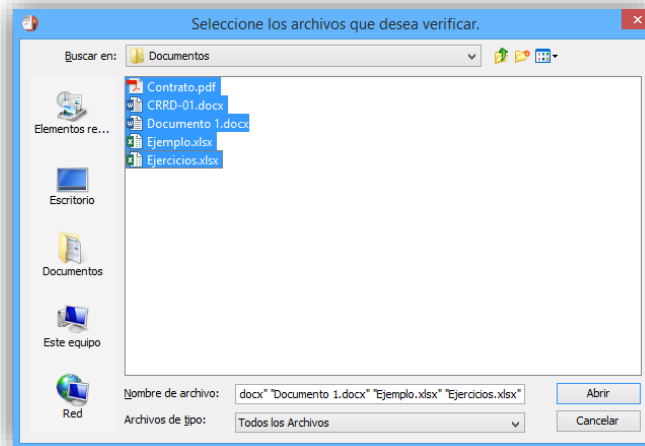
Seleccione los archivos que desea verificar.

Buscar en: Documentos

Elementos re...
Escritorio
Documentos
Este equipo
Red

Contrato.pdf
CRRD-01.docx
Documento 1.docx
Ejemplo.xlsx
Ejercicios.xlsx

Nombre de archivo: docx" "Documento 1.docx" "Ejemplo.xlsx" "Ejercicios.xlsx"
Archivos de tipo: Todos los Archivos

Abrir
Cancelar